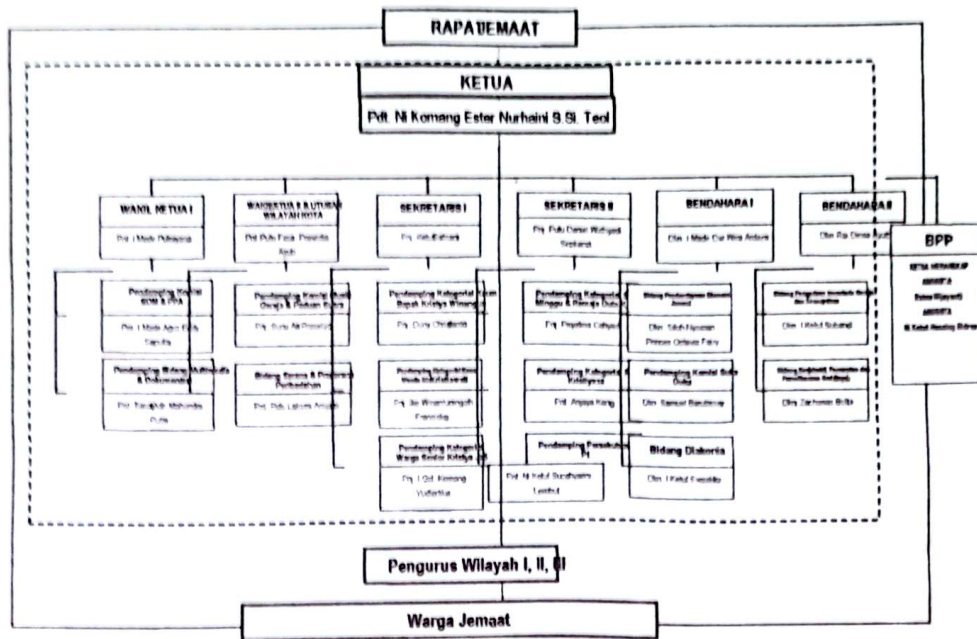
RAPAT JEMAAT

KETUA

Pdt. Ni Komang Ester Nurhaini S.Si. Teol

WAKIL KETUA I

Pnt. I Made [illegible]

WAKIL KETUA II & UTUSAN WILAYAH KOTA

Pnt. Putu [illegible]

SEKRETARIS I

Pnt. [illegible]

SEKRETARIS II

Pnt. Putu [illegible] Wahyudi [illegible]

BENDAHARA I

Dkn. I Made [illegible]

BENDAHARA II

Dkn. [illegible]

BPP

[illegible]

Pendamping Kantor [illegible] & PPA

Pnt. I Made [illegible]

Pendamping Bidang Multimedia & Dokumentasi

Pnt. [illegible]

Pendamping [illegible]

Pnt. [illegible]

Bidang Sarana & Prasarana Perlengkapan

Pnt. Putu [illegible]

Pendamping Kategorial Kaum Bapak Kristiya Wimana

Pnt. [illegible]

Pendamping Kategorial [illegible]

Pnt. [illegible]

Pendamping Kategorial Warga Senior Kristiya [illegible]

Pnt. I Gst. Komang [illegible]

Pendamping Kategorial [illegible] Minggu & Remaja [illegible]

Pnt. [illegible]

Pendamping Kategorial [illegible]

Pnt. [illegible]

Pendamping Persekutuan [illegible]

Pnt. Ni Ketut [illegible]

Bidang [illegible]

Dkn. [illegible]

Pendamping Kantor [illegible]

Dkn. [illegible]

Bidang Diakonia

Dkn. I Ketut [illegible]

Bidang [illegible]

Dkn. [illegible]

Bidang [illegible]

Dkn. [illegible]

Pengurus Wilayah I, II, III

Warga Jemaat